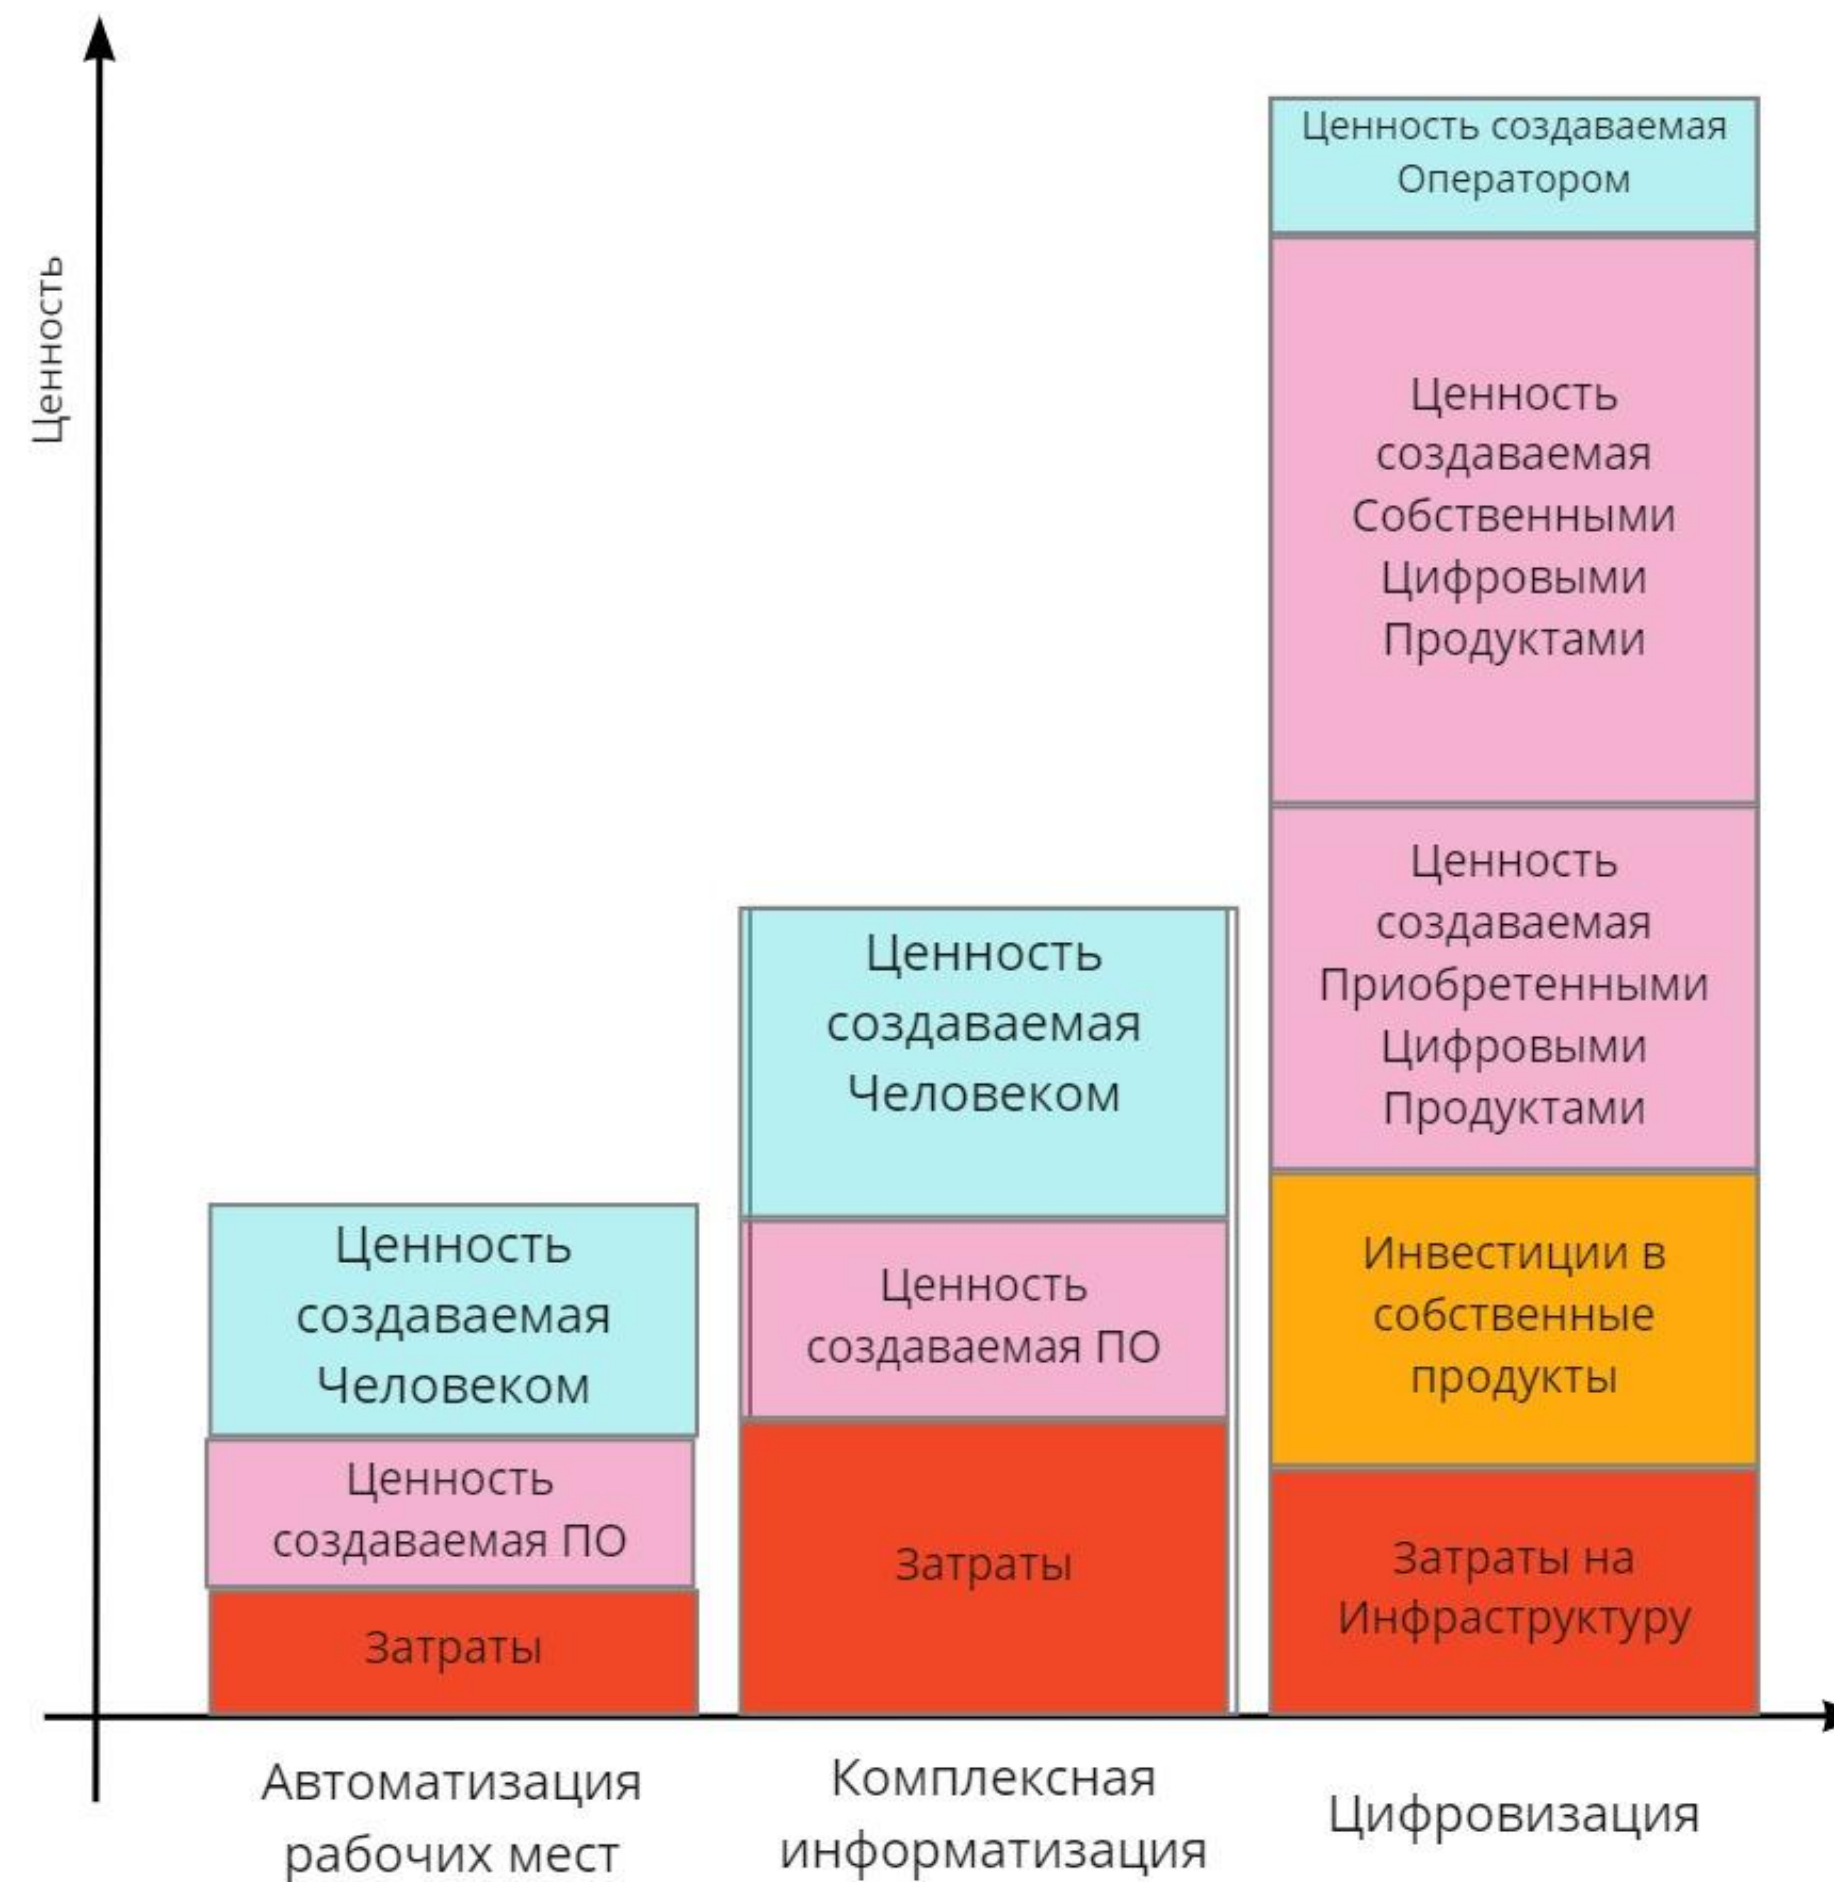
Ценность

Ценность создаваемая Человеком

Ценность создаваемая ПО

Затраты

Ценность создаваемая Человеком

Ценность создаваемая ПО

Затраты

Ценность создаваемая Оператором

Ценность создаваемая Собственными Цифровыми Продуктами

Ценность создаваемая Приобретенными Цифровыми Продуктами

Инвестиции в собственные продукты

Затраты на Инфраструктуру

Автоматизация рабочих мест

Комплексная информатизация

Цифровизация